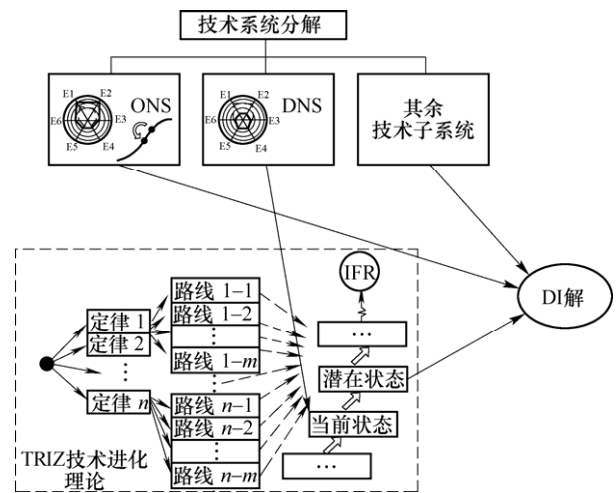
技术系统分解

E1 E2 E6 E3 E5 E4 ONS

E1 E2 E6 E3 E5 E4 DNS

其余
技术子系统

IFR

DI解

定律 1
定律 2
⋮
定律 $n$

路线 1–1
路线 1–2
⋮
路线 1–$m$
⋮
路线 $n$–1
路线 $n$–2
⋮
路线 $n$–$m$

…
潜在状态
当前状态
…

TRIZ技术进化
理论